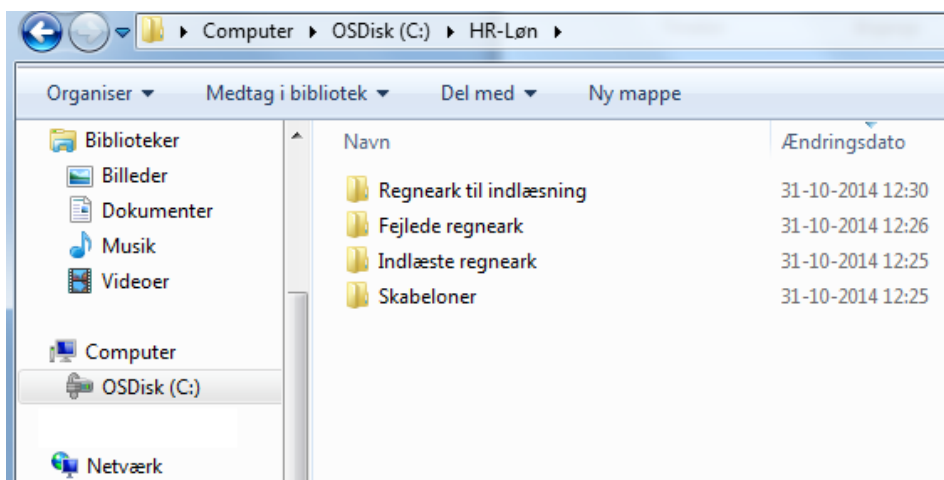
▸ Computer ▸ OSDisk (C:) ▸ HR-Løn ▸

Organiser ▾ Medtag i bibliotek ▾ Del med ▾ Ny mappe

Biblioteker
Billeder
Dokumenter
Musik
Videoer

Computer
OSDisk (C:)

Netværk

| Navn | Ændringsdato |
|---|---|
| Regneark til indlæsning | 31-10-2014 12:30 |
| Fejlede regneark | 31-10-2014 12:26 |
| Indlæste regneark | 31-10-2014 12:25 |
| Skabeloner | 31-10-2014 12:25 |